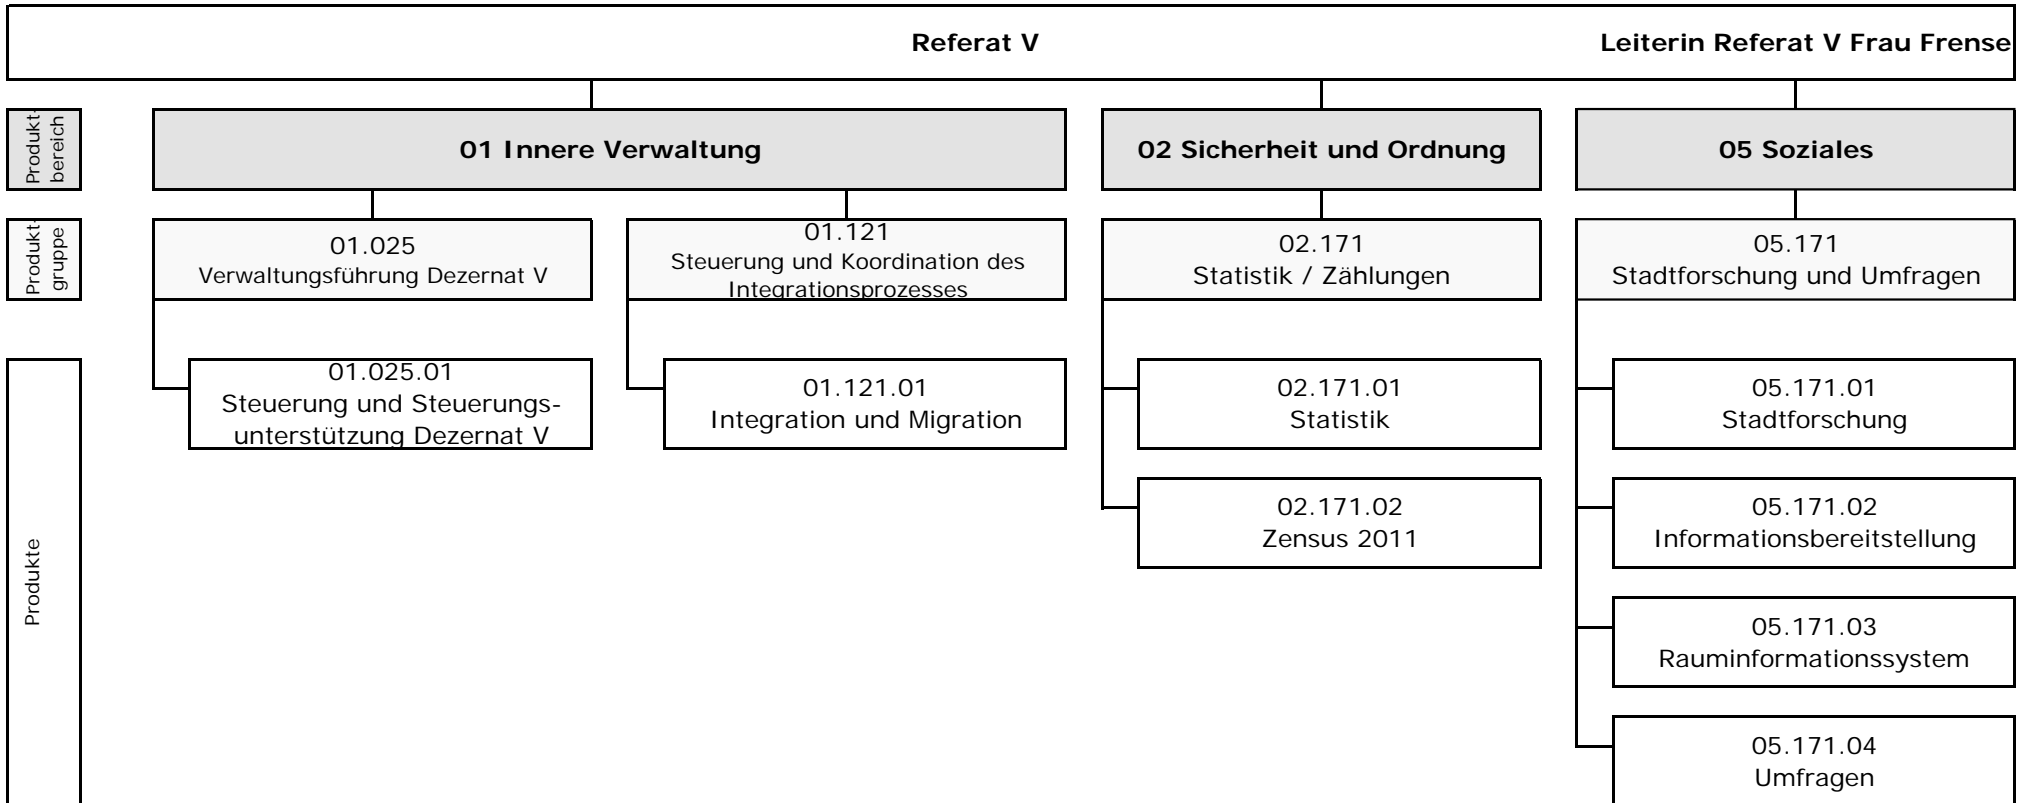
Referat V

Leiterin Referat V Frau Frense

Produktbereich

01 Innere Verwaltung

02 Sicherheit und Ordnung

05 Soziales

Produktgruppe

01.025
Verwaltungsführung Dezernat V

01.121
Steuerung und Koordination des Integrationsprozesses

02.171
Statistik / Zählungen

05.171
Stadtforschung und Umfragen

Produkte

01.025.01
Steuerung und Steuerungsunterstützung Dezernat V

01.121.01
Integration und Migration

02.171.01
Statistik

02.171.02
Zensus 2011

05.171.01
Stadtforschung

05.171.02
Informationsbereitstellung

05.171.03
Rauminformationssystem

05.171.04
Umfragen